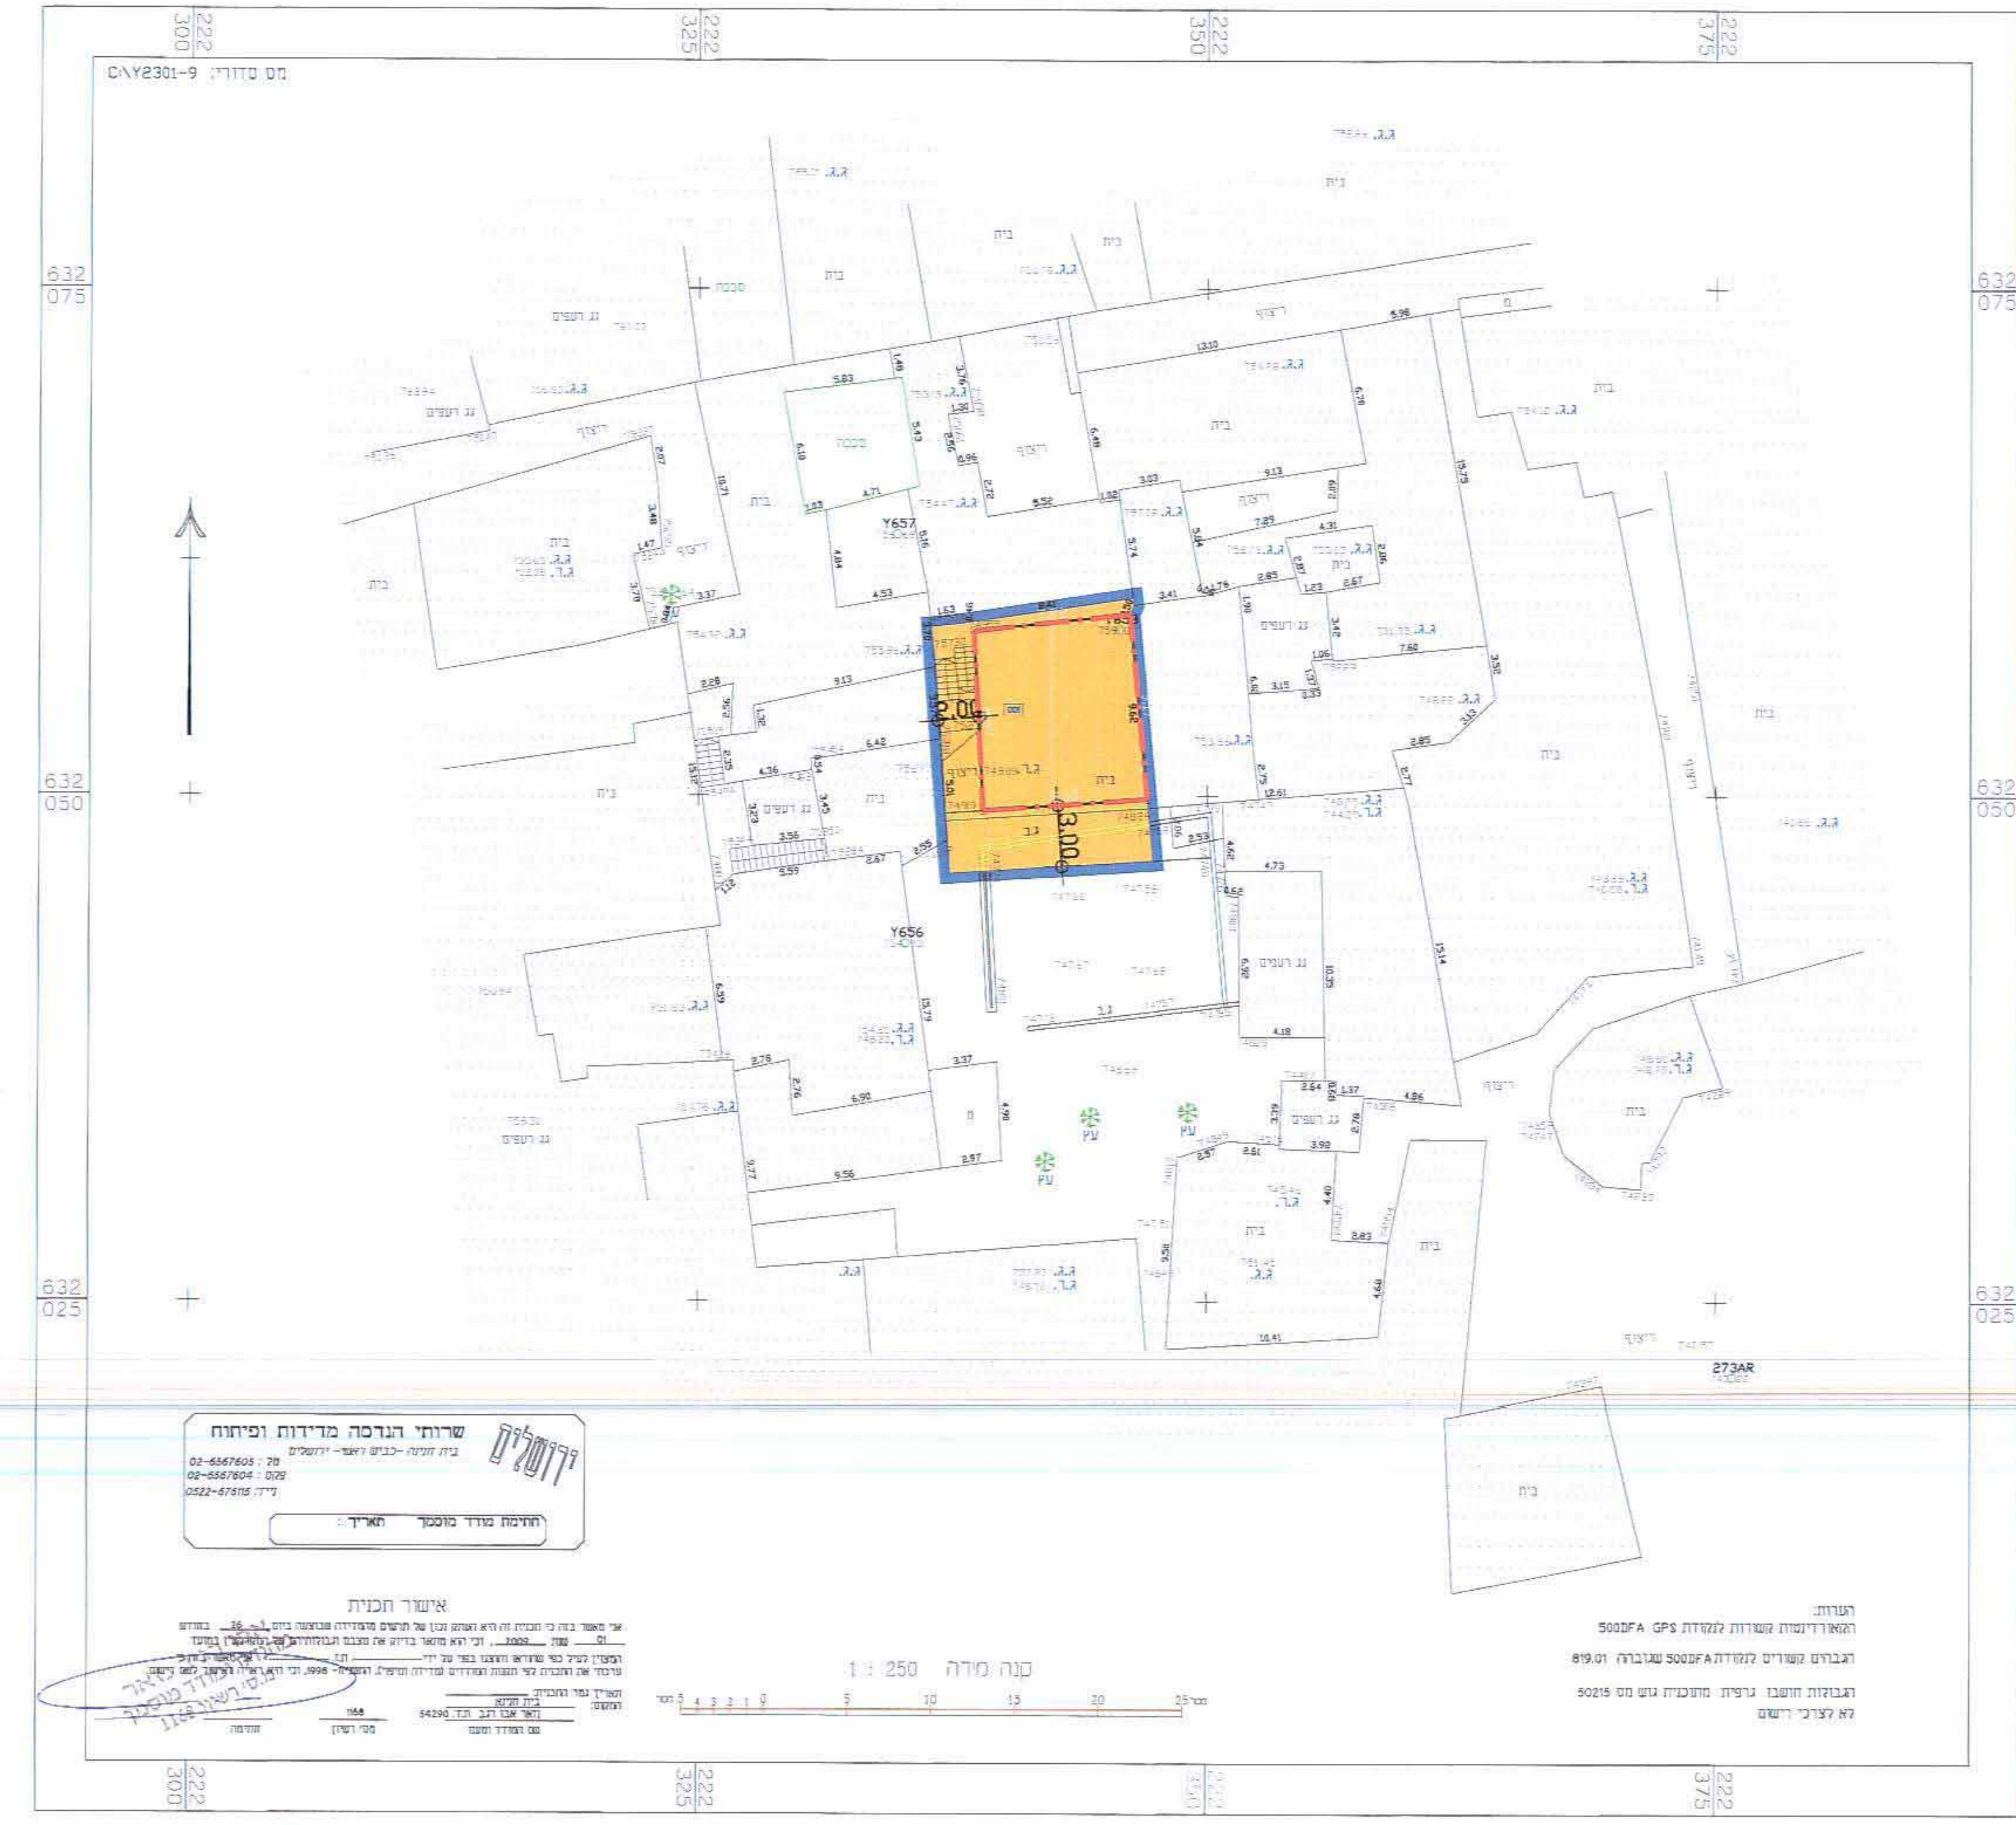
222
300

222
325

222
350

222
375

מס סדורי: C:\Y2301-9

632
075

632
050

632
025

ג.ג.
בית
בית
בית
בית
סככה
גג רעפים
ריצוף
ריצוף
סככה
בית
ריצוף
ג.ג.
ריצוף
בית
Y657
סככה
בית
גג רעפים
בית
בית
ריצוף
בית
גג רעפים
בית
גב
בית
Y656
גג רעפים
גג רעפים
עץ
עץ
עץ
בית
בית
בית
בית
ריצוף
273AR
בית

0.00
3.00

שרותי הנדסה מדידות ופיתוח
בית חנינה -כביש ראשי- ירושלים
טל: 02-6567605
פקס: 02-6567604
נייד: 0522-676115
ירושלים
חתימת מודד מוסמך תאריך:

אישור תכנית
אני מאשר בזה כי תכנית זו היא העתק נכון של תרשים המדידה שבוצעה ביום 26 בחודש 01 שנת 2009, וכי היא מתארת בדיוק את מצבם העכשווי
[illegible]
ערכתי את התכנית לפי תקנות המודדים (מדידות ומיפוי), התשנ"ח- 1998, וכי היא ראויה לשמש כתכנית לצורכי רישום.
תאריך גמר התכנית:
החותם: בית חנינא
מס המודד ומשנה 54290
1168
מס' רשיון
חותמת

קנה מידה 1 : 250
מטר 5 4 3 2 1 0 5 10 15 20 25 מטר

הערות:
הקואורדינטות קשורות לנקודת GPS 500DFA
הגבהים קשורים לנקודת 500DFA שגובהה 819.01
הגבולות הושגו גרפית מתוכנית גוש מס 50215
לא לצרכי רישום

222
300

222
325

222
350

222
375